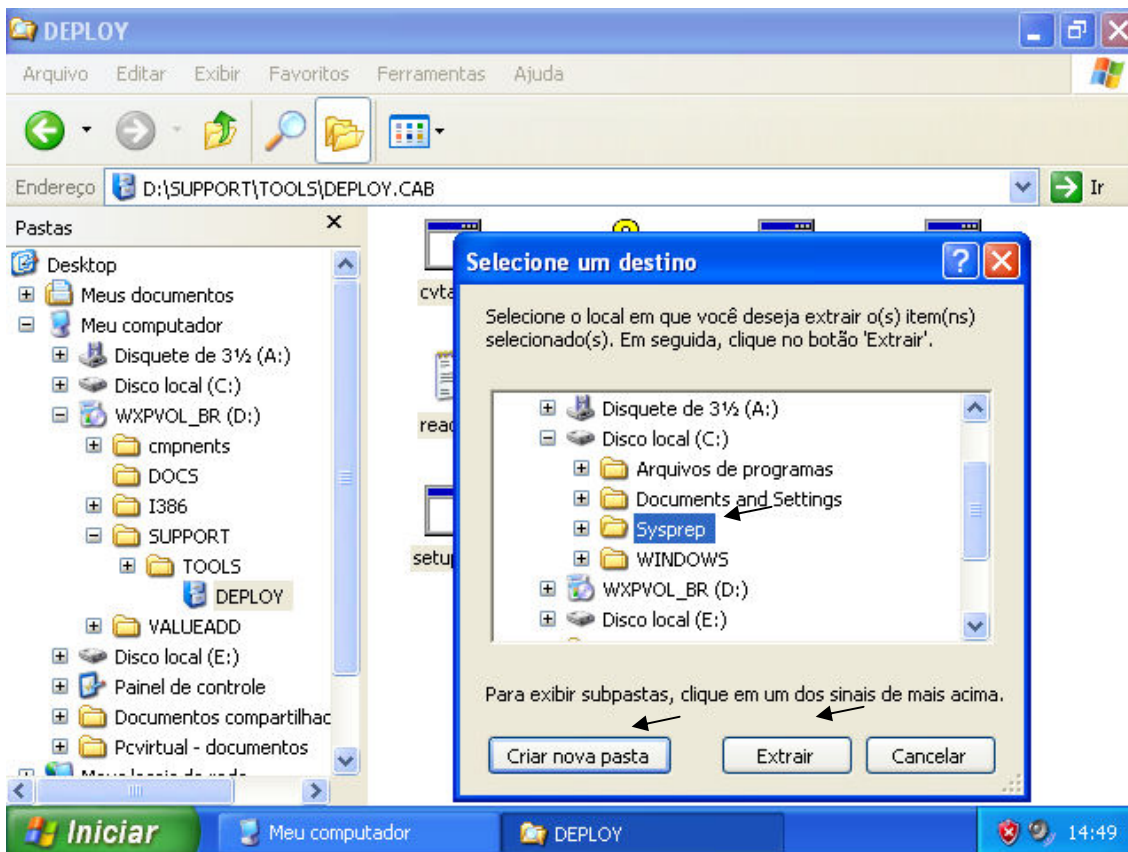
DEPLOY

Arquivo Editar Exibir Favoritos Ferramentas Ajuda

Endereço D:\SUPPORT\TOOLS\DEPLOY.CAB Ir

Pastas

Desktop
Meus documentos
Meu computador
Disquete de 3½ (A:)
Disco local (C:)
WXPVOL_BR (D:)
cmpnents
DOCS
I386
SUPPORT
TOOLS
DEPLOY
VALUEADD
Disco local (E:)
Painel de controle
Documentos compartilhac
Pcvirtual - documentos
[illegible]

cvta
read
setup

Selecione um destino

Selecione o local em que você deseja extrair o(s) item(ns) selecionado(s). Em seguida, clique no botão 'Extrair'.

Disquete de 3½ (A:)
Disco local (C:)
Arquivos de programas
Documents and Settings
Sysprep
WINDOWS
WXPVOL_BR (D:)
Disco local (E:)

Para exibir subpastas, clique em um dos sinais de mais acima.

Criar nova pasta
Extrair
Cancelar

Iniciar
Meu computador
DEPLOY
14:49